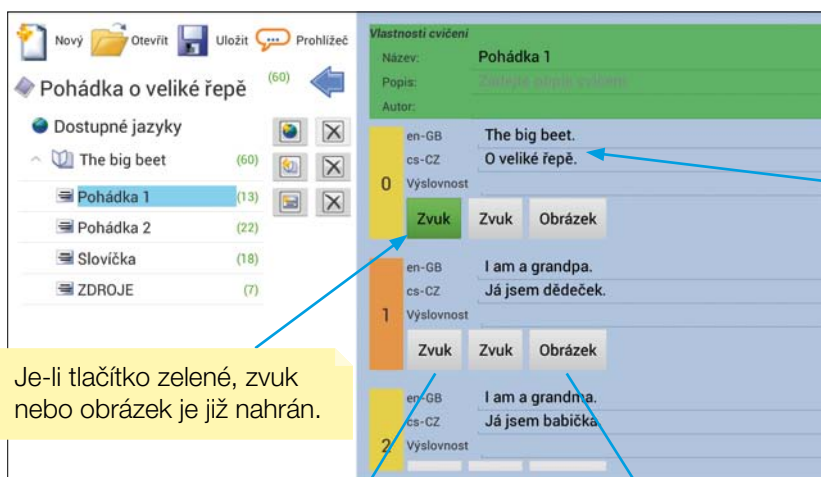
Nový Otevřít Uložit Prohlížeč

Pohádka o veliké řepě (60)

Dostupné jazyky

The big beet (60)

Pohádka 1 (13)

Pohádka 2 (22)

Slovíčka (18)

ZDROJE (7)

Vlastnosti cvičení

Název: Pohádka 1

Popis: Zadejte popis cvičení

Autor:

0
en-GB The big beet.
cs-CZ O veliké řepě.
Výslovnost
Zvuk Zvuk Obrázek

1
en-GB I am a grandpa.
cs-CZ Já jsem dědeček.
Výslovnost
Zvuk Zvuk Obrázek

2
en-GB I am a grandma.
cs-CZ Já jsem babička.
Výslovnost

Je-li tlačítko zelené, zvuk nebo obrázek je již nahrán.